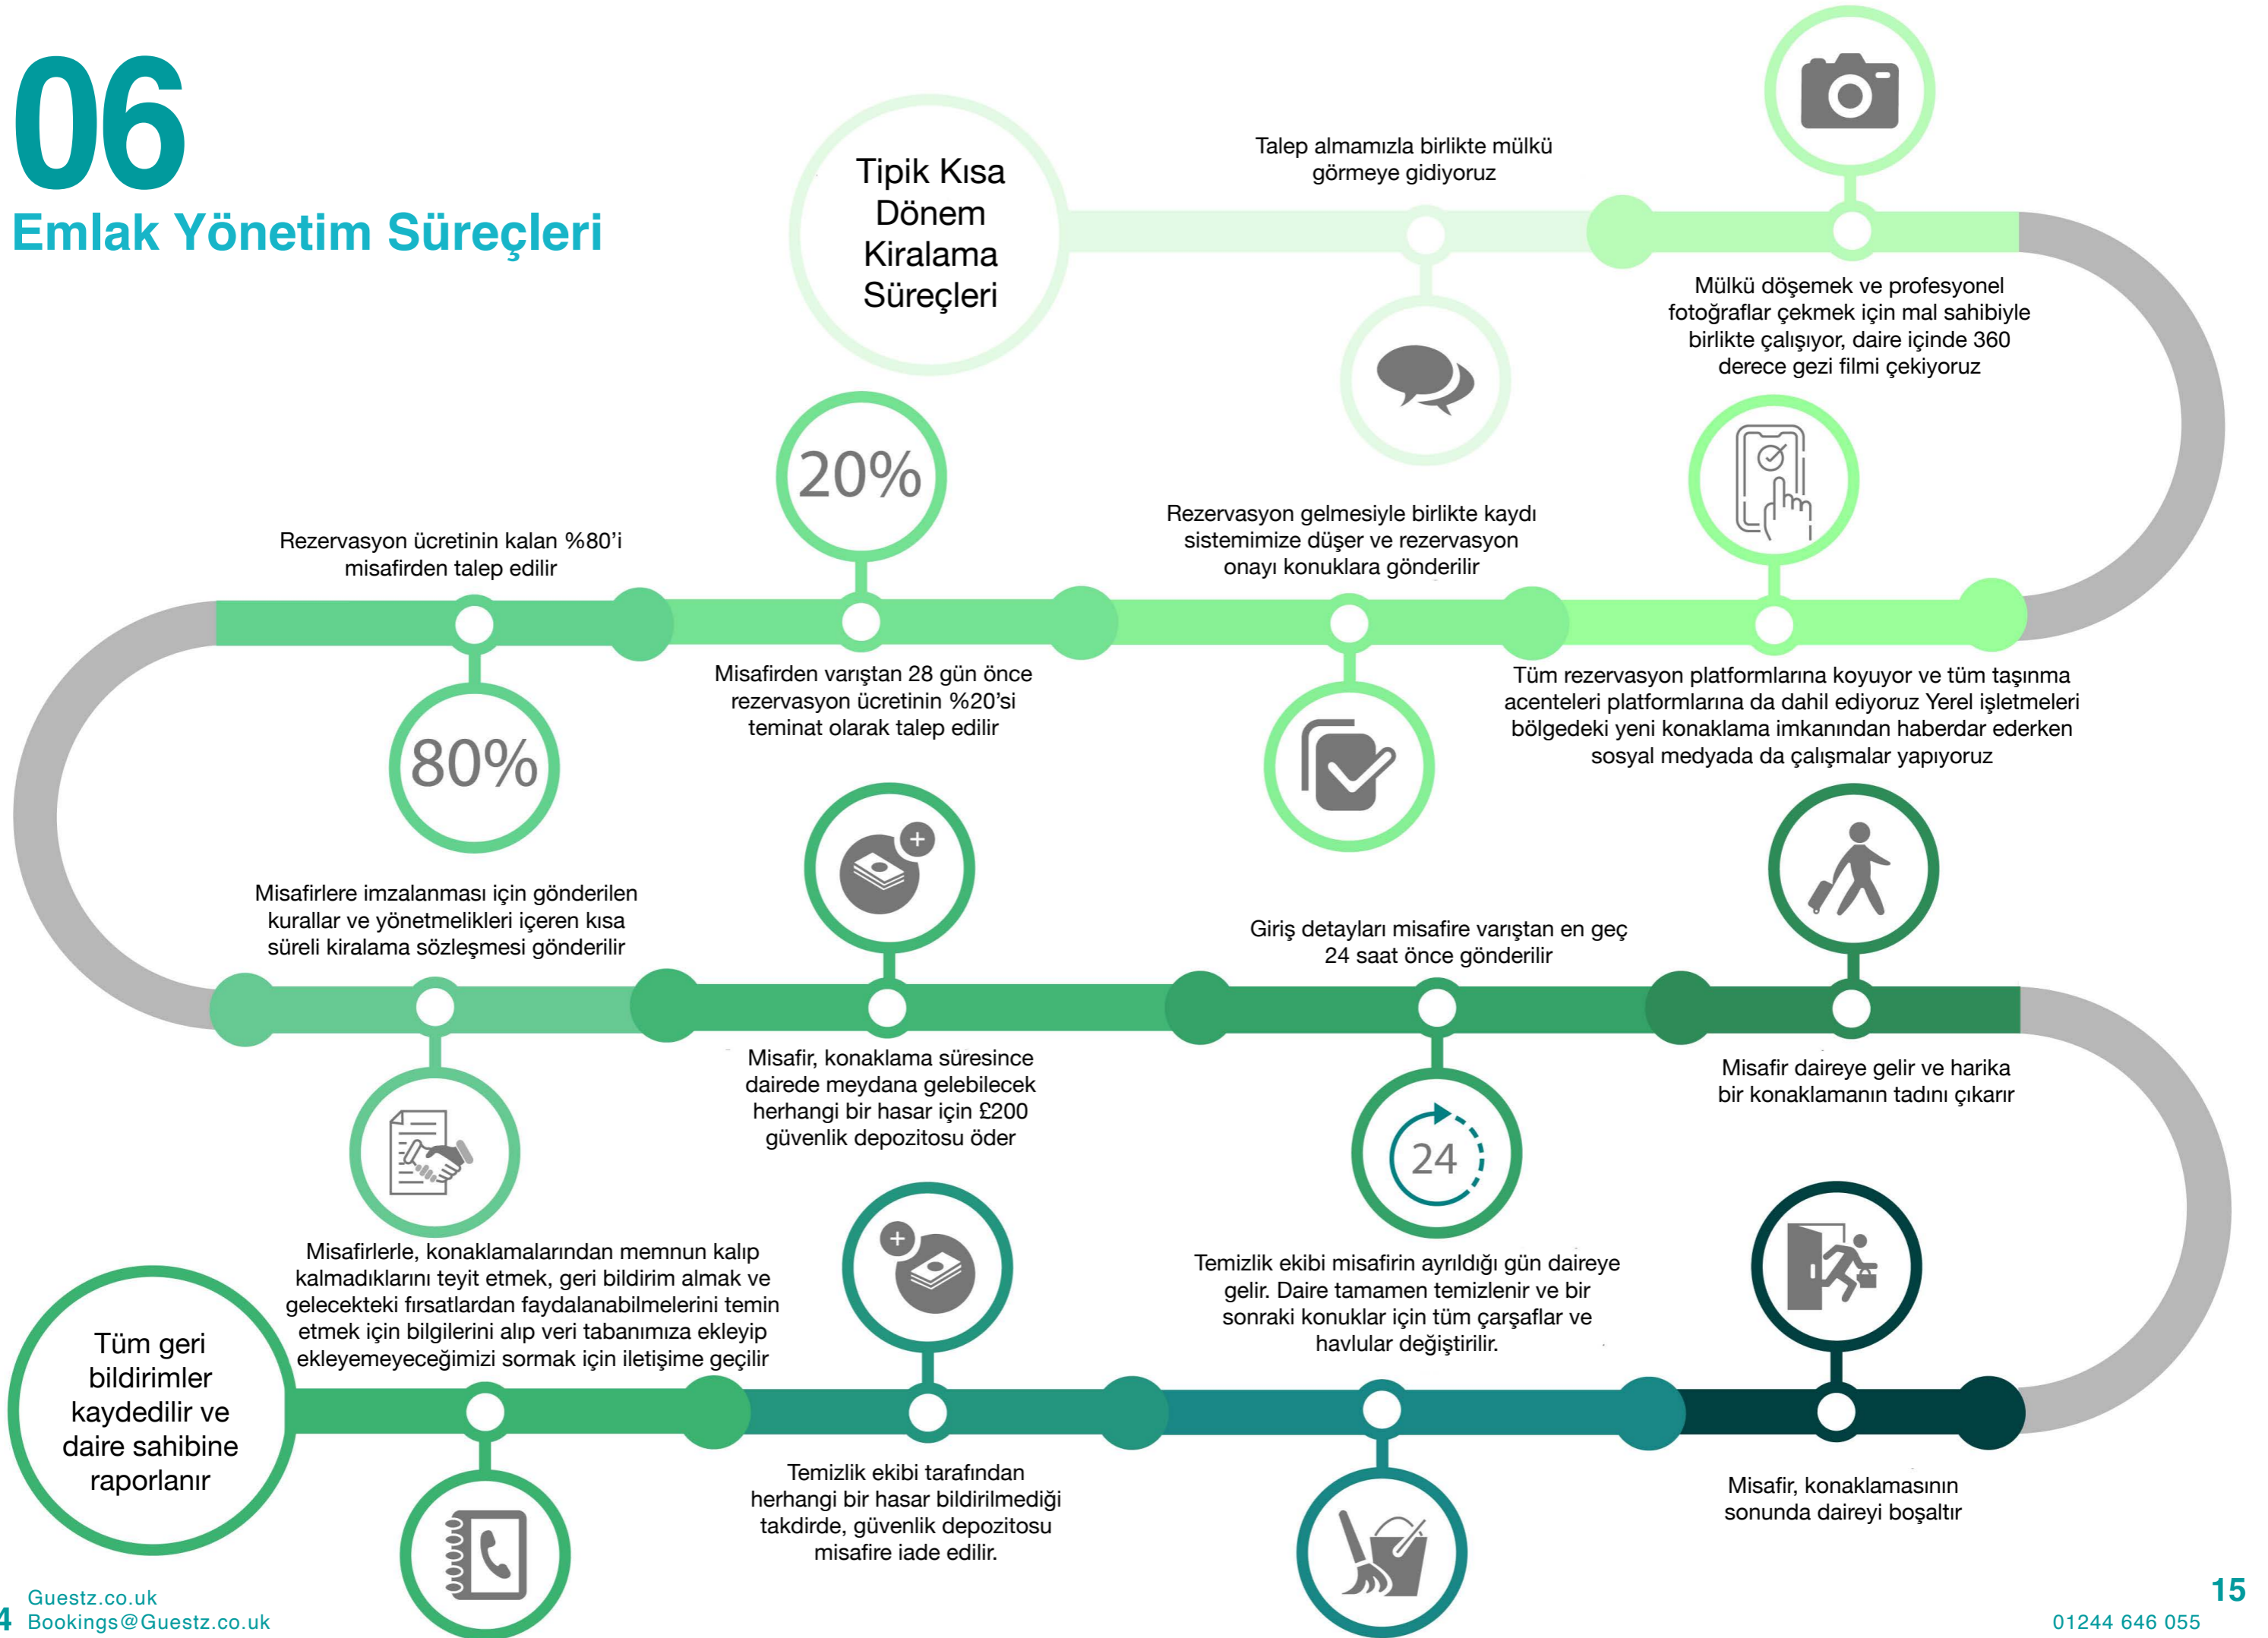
06
Emlak Yönetim Süreçleri

Tipik Kısa Dönem Kiralama Süreçleri

Talep almamızla birlikte mülkü görmeye gidiyoruz

Mülkü döşemek ve profesyonel fotoğraflar çekmek için mal sahibiyle birlikte çalışıyor, daire içinde 360 derece gezi filmi çekiyoruz

Tüm rezervasyon platformlarına koyuyor ve tüm taşınma acenteleri platformlarına da dahil ediyoruz Yerel işletmeleri bölgedeki yeni konaklama imkanından haberdar ederken sosyal medyada da çalışmalar yapıyoruz

Rezervasyon gelmesiyle birlikte kaydı sistemimize düşer ve rezervasyon onayı konuklara gönderilir

20%

Misafirden varıştan 28 gün önce rezervasyon ücretinin %20'si teminat olarak talep edilir

Rezervasyon ücretinin kalan %80'i misafirden talep edilir

80%

Misafirlere imzalanması için gönderilen kurallar ve yönetmelikleri içeren kısa süreli kiralama sözleşmesi gönderilir

Misafir, konaklama süresince dairede meydana gelebilecek herhangi bir hasar için £200 güvenlik depozitosu öder

Giriş detayları misafire varıştan en geç 24 saat önce gönderilir

24

Misafir daireye gelir ve harika bir konaklamanın tadını çıkarır

Misafir, konaklamasının sonunda daireyi boşaltır

Temizlik ekibi misafirin ayrıldığı gün daireye gelir. Daire tamamen temizlenir ve bir sonraki konuklar için tüm çarşaflar ve havlular değiştirilir.

Temizlik ekibi tarafından herhangi bir hasar bildirilmediği takdirde, güvenlik depozitosu misafire iade edilir.

Misafirlerle, konaklamalarından memnun kalıp kalmadıklarını teyit etmek, geri bildirim almak ve gelecekteki fırsatlardan faydalanabilmelerini temin etmek için bilgilerini alıp veri tabanımıza ekleyip ekleyemeyeceğimizi sormak için iletişime geçilir

Tüm geri bildirimler kaydedilir ve daire sahibine raporlanır

4 Guestz.co.uk
Bookings@Guestz.co.uk

15
01244 646 055